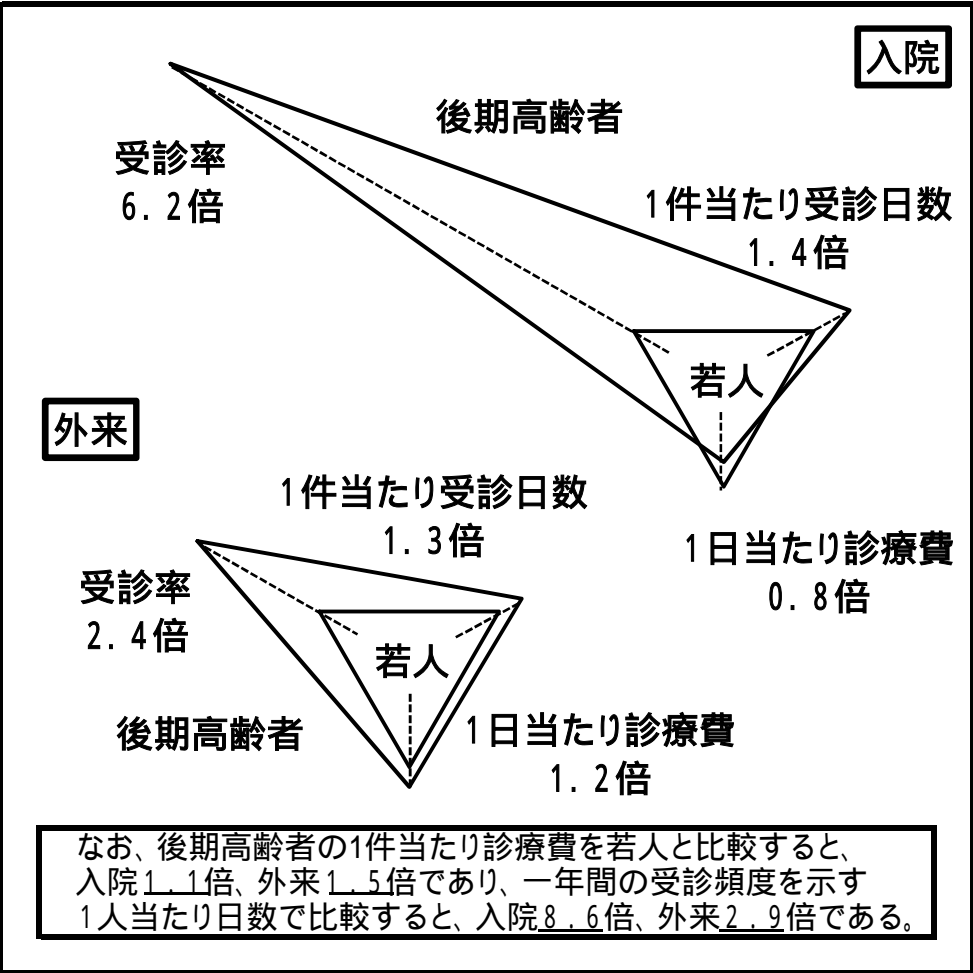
入院

後期高齢者

受診率
6.2倍

1件当たり受診日数
1.4倍

若人

1日当たり診療費
0.8倍

外来

1件当たり受診日数
1.3倍

受診率
2.4倍

若人

後期高齢者

1日当たり診療費
1.2倍

なお、後期高齢者の1件当たり診療費を若人と比較すると、入院1.1倍、外来1.5倍であり、一年間の受診頻度を示す1人当たり日数で比較すると、入院8.6倍、外来2.9倍である。